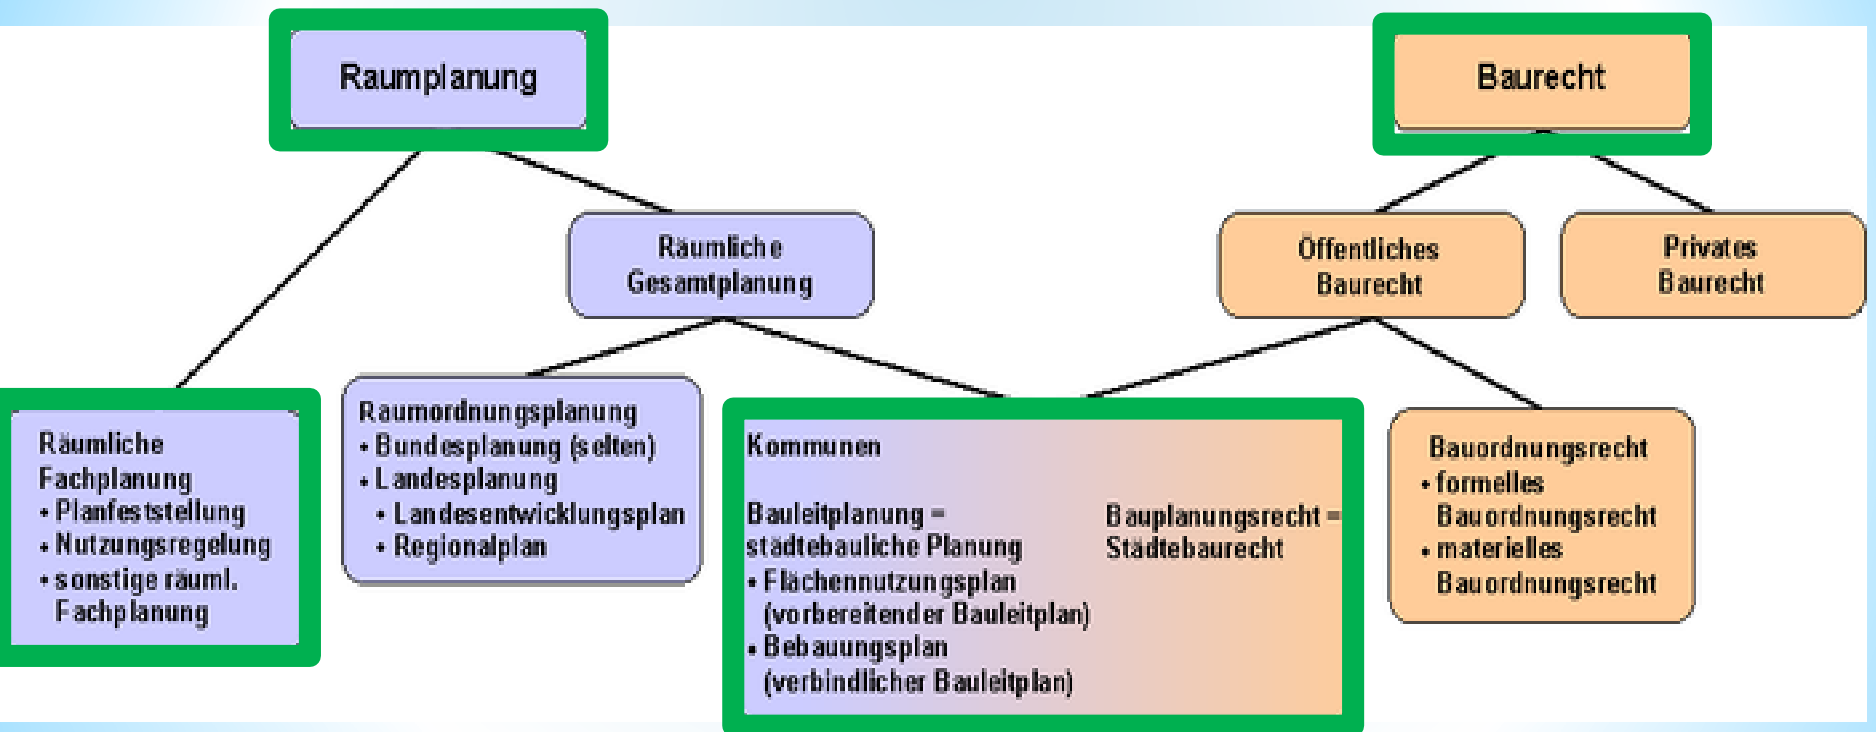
Raumplanung

Baurecht

Räumliche Gesamtplanung

Öffentliches Baurecht

Privates Baurecht

Räumliche Fachplanung
• Planfeststellung
• Nutzungsregelung
• sonstige räuml. Fachplanung

Raumordnungsplanung
• Bundesplanung (selten)
• Landesplanung
  • Landesentwicklungsplan
  • Regionalplan

Kommunen

Bauleitplanung = städtebauliche Planung
• Flächennutzungsplan (vorbereitender Bauleitplan)
• Bebauungsplan (verbindlicher Bauleitplan)

Bauplanungsrecht = Städtebaurecht

Bauordnungsrecht
• formelles Bauordnungsrecht
• materielles Bauordnungsrecht